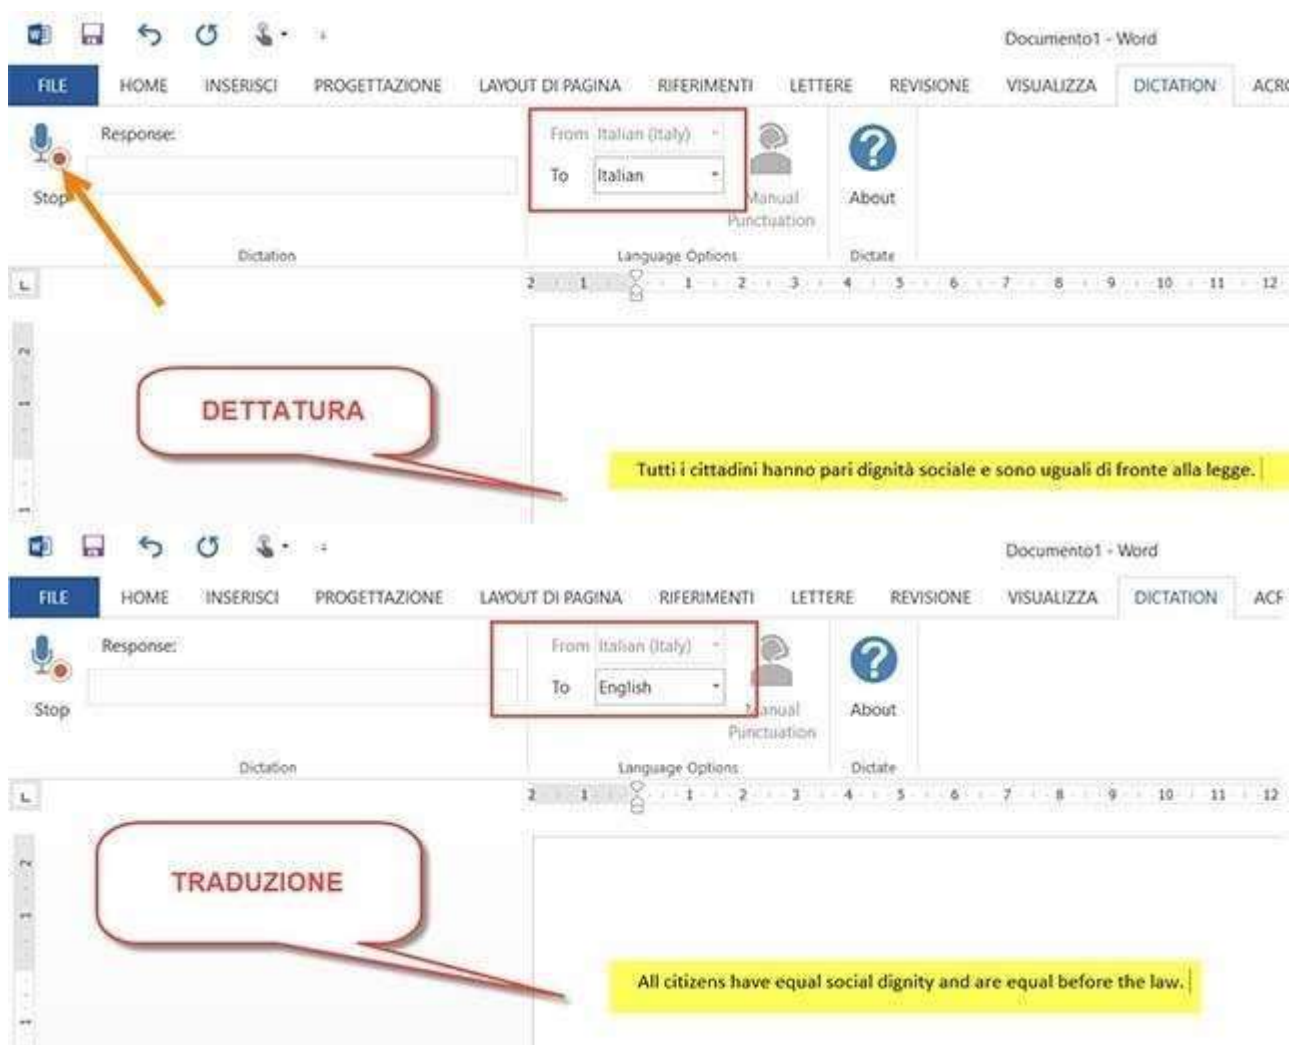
Documento1 - Word

FILE HOME INSERISCI PROGETTAZIONE LAYOUT DI PAGINA RIFERIMENTI LETTERE REVISIONE VISUALIZZA DICTATION ACR

Response:

Stop

Dictation

From Italian (Italy)

To Italian

Manual Punctuation

Language Options

About

Dictate

2 1 1 2 3 4 5 6 7 8 9 10 11 12

DETTATURA

Tutti i cittadini hanno pari dignità sociale e sono uguali di fronte alla legge.

Documento1 - Word

FILE HOME INSERISCI PROGETTAZIONE LAYOUT DI PAGINA RIFERIMENTI LETTERE REVISIONE VISUALIZZA DICTATION ACR

Response:

Stop

Dictation

From Italian (Italy)

To English

Manual Punctuation

Language Options

About

Dictate

2 1 1 2 3 4 5 6 7 8 9 10 11 12

TRADUZIONE

All citizens have equal social dignity and are equal before the law.